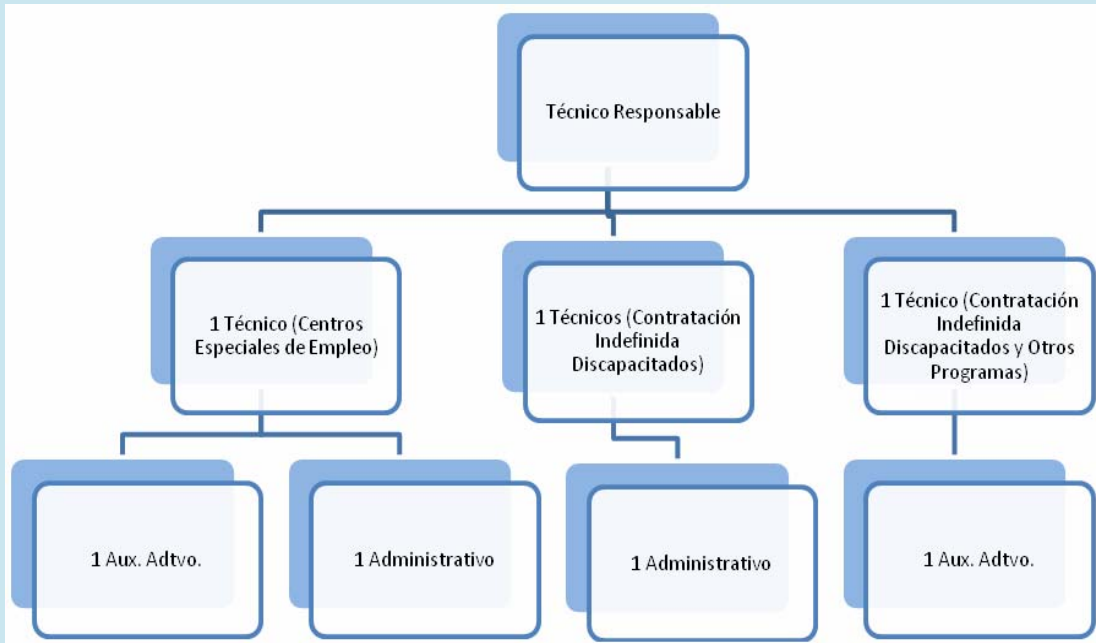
Técnico Responsable

1 Técnico (Centros Especiales de Empleo)

1 Técnicos (Contratación Indefinida Discapacitados)

1 Técnico (Contratación Indefinida Discapacitados y Otros Programas)

1 Aux. Adtvo.

1 Administrativo

1 Administrativo

1 Aux. Adtvo.